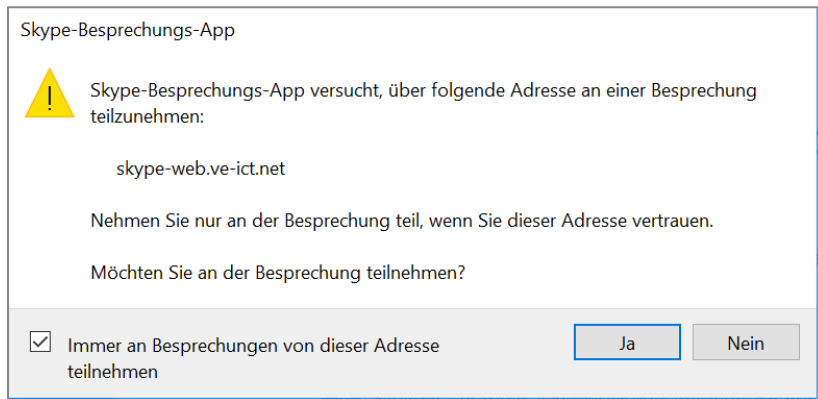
Skype-Besprechungs-App

Skype-Besprechungs-App versucht, über folgende Adresse an einer Besprechung teilzunehmen:

skype-web.ve-ict.net

Nehmen Sie nur an der Besprechung teil, wenn Sie dieser Adresse vertrauen.

Möchten Sie an der Besprechung teilnehmen?

Immer an Besprechungen von dieser Adresse teilnehmen

Ja

Nein